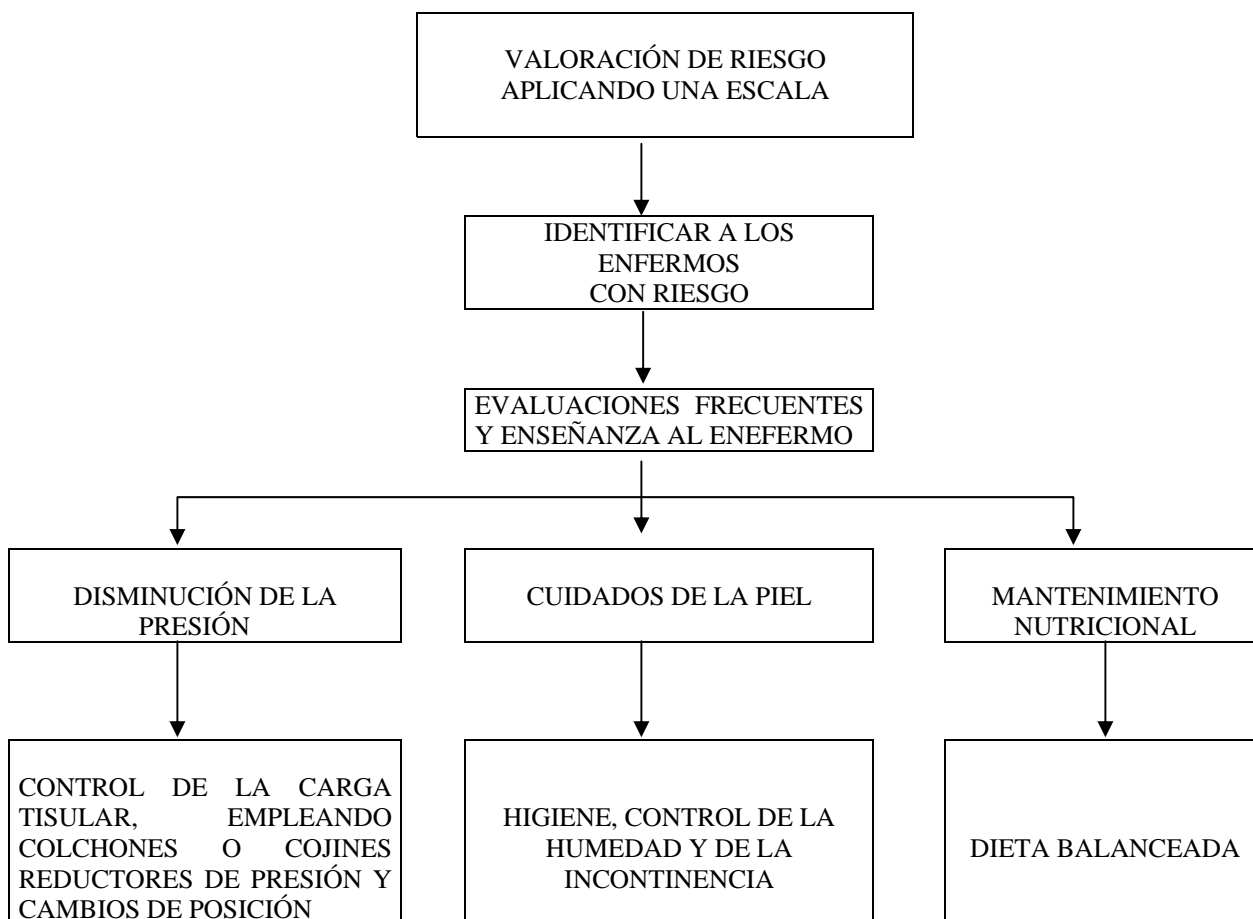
VALORACIÓN DE RIESGO APLICANDO UNA ESCALA

IDENTIFICAR A LOS ENFERMOS CON RIESGO

EVALUACIONES FRECUENTES Y ENSEÑANZA AL ENEFERMO

DISMINUCIÓN DE LA PRESIÓN

CUIDADOS DE LA PIEL

MANTENIMIENTO NUTRICIONAL

CONTROL DE LA CARGA TISULAR, EMPLEANDO COLCHONES O COJINES REDUCTORES DE PRESIÓN Y CAMBIOS DE POSICIÓN

HIGIENE, CONTROL DE LA HUMEDAD Y DE LA INCONTINENCIA

DIETA BALANCEADA